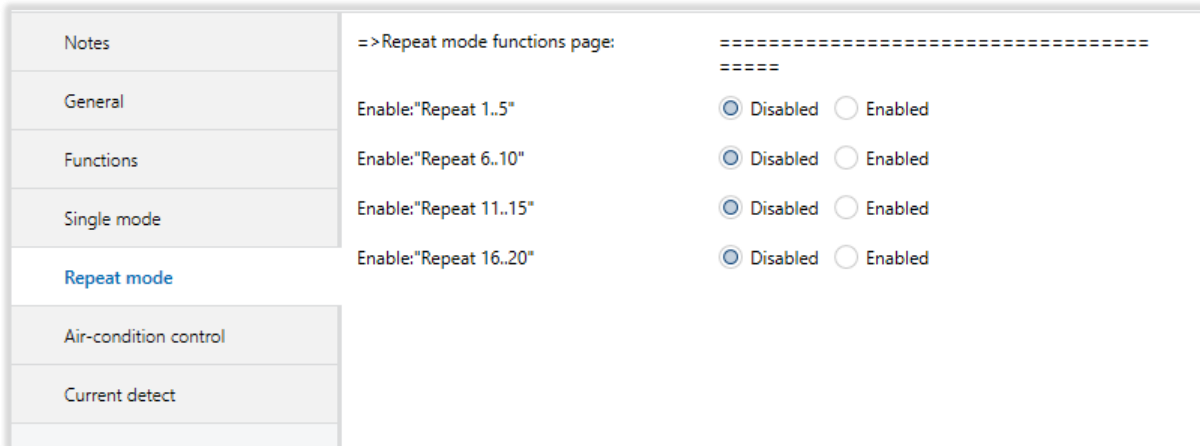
Notes

General

Functions

Single mode

Repeat mode

Air-condition control

Current detect

=>Repeat mode functions page: ======================================

Enable:"Repeat 1..5" Disabled Enabled

Enable:"Repeat 6..10" Disabled Enabled

Enable:"Repeat 11..15" Disabled Enabled

Enable:"Repeat 16..20" Disabled Enabled